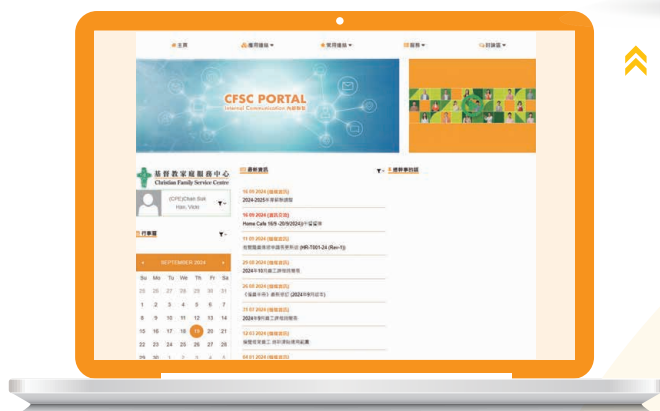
主頁 應用連結 常用連結 服務 討論區

CFSC PORTAL
Internal Communication 內部通訊

基督教家庭服務中心
Christian Family Service Centre

(CFS)Chan Suk Han, Vicki

行事曆

SEPTEMBER 2024

| Su | Mo | Tu | We | Th | Fr | Sa |
|---|---|---|---|---|---|---|
| 1 | 2 | 3 | 4 | 5 | 6 | 7 |
| 8 | 9 | 10 | 11 | 12 | 13 | 14 |
| 15 | 16 | 17 | 18 | 19 | 20 | 21 |
| 22 | 23 | 24 | 25 | 26 | 27 | 28 |

最新資訊

16.09.2024 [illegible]
2024-2025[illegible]

16.09.2024 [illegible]
Home Cafe 16/9 -20/9(2024)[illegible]

11.09.2024 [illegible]
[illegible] (HR-7001-24 (Rev-1))

29.08.2024 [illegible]
2024年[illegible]

26.08.2024 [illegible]
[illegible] (2024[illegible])

21.07.2024 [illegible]
2024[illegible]

12.07.2024 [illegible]
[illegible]

05.07.2024 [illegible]

最新事件

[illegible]